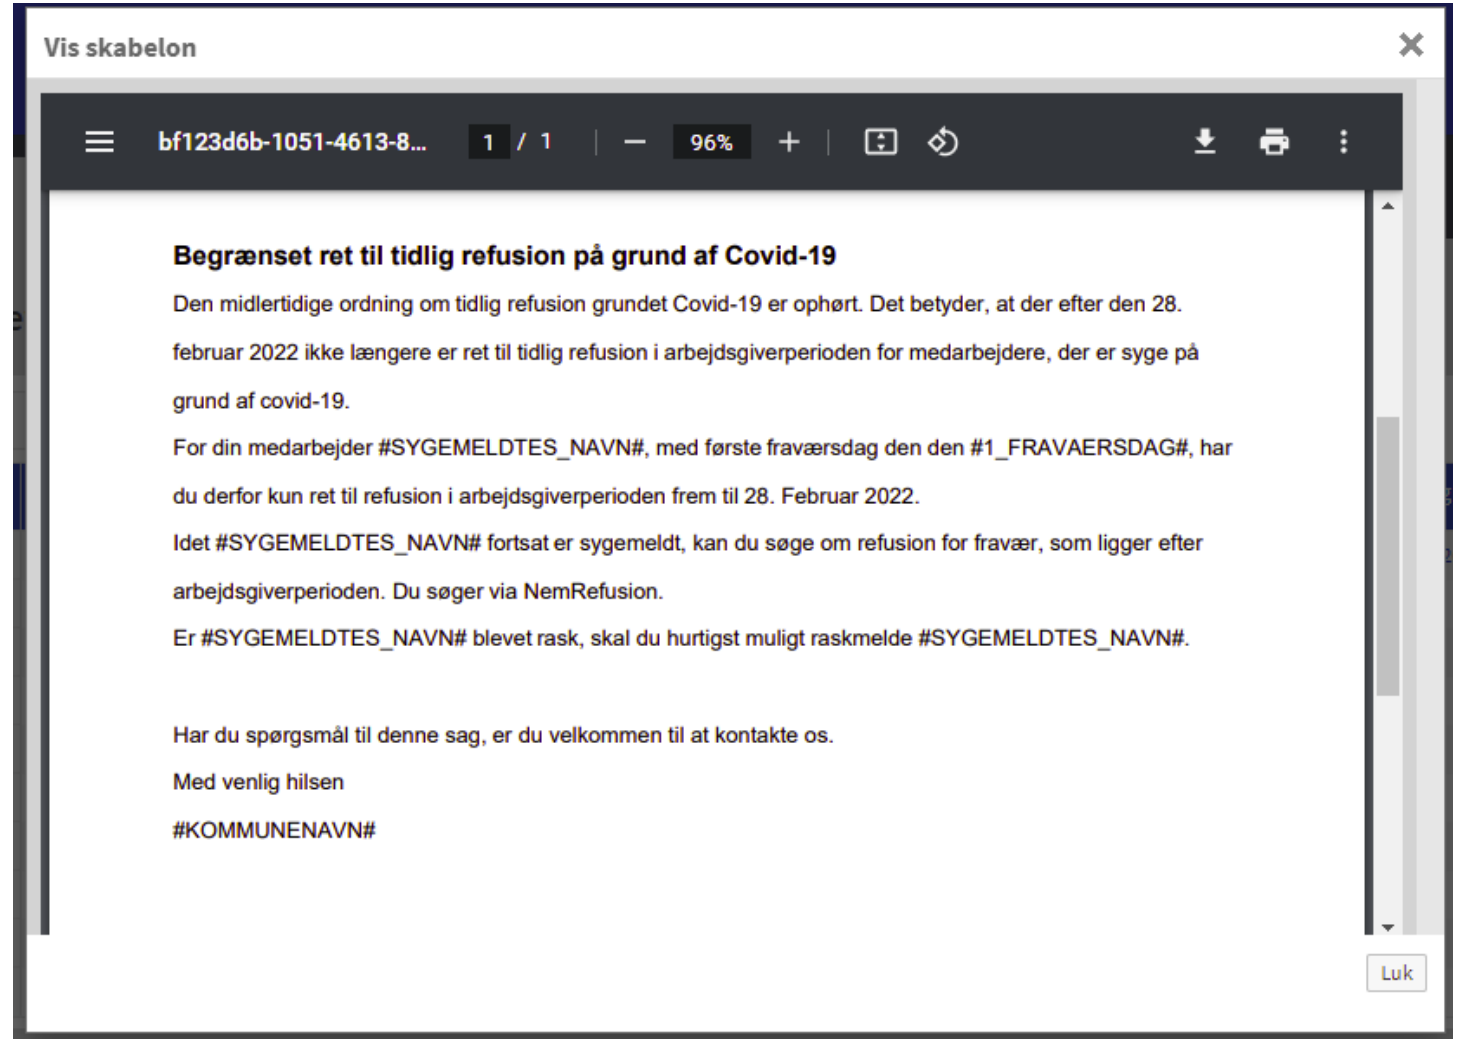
Vis skabelon

×

bf123d6b-1051-4613-8... 1 / 1 — 96% +

**Begrænset ret til tidlig refusion på grund af Covid-19**

Den midlertidige ordning om tidlig refusion grundet Covid-19 er ophørt. Det betyder, at der efter den 28. februar 2022 ikke længere er ret til tidlig refusion i arbejdsgiverperioden for medarbejdere, der er syge på grund af covid-19.

For din medarbejder #SYGEMELDTES_NAVN#, med første fraværsdag den den #1_FRAVAERSDAG#, har du derfor kun ret til refusion i arbejdsgiverperioden frem til 28. Februar 2022.

Idet #SYGEMELDTES_NAVN# fortsat er sygemeldt, kan du søge om refusion for fravær, som ligger efter arbejdsgiverperioden. Du søger via NemRefusion.

Er #SYGEMELDTES_NAVN# blevet rask, skal du hurtigst muligt raskmelde #SYGEMELDTES_NAVN#.

Har du spørgsmål til denne sag, er du velkommen til at kontakte os.

Med venlig hilsen

#KOMMUNENAVN#

Luk